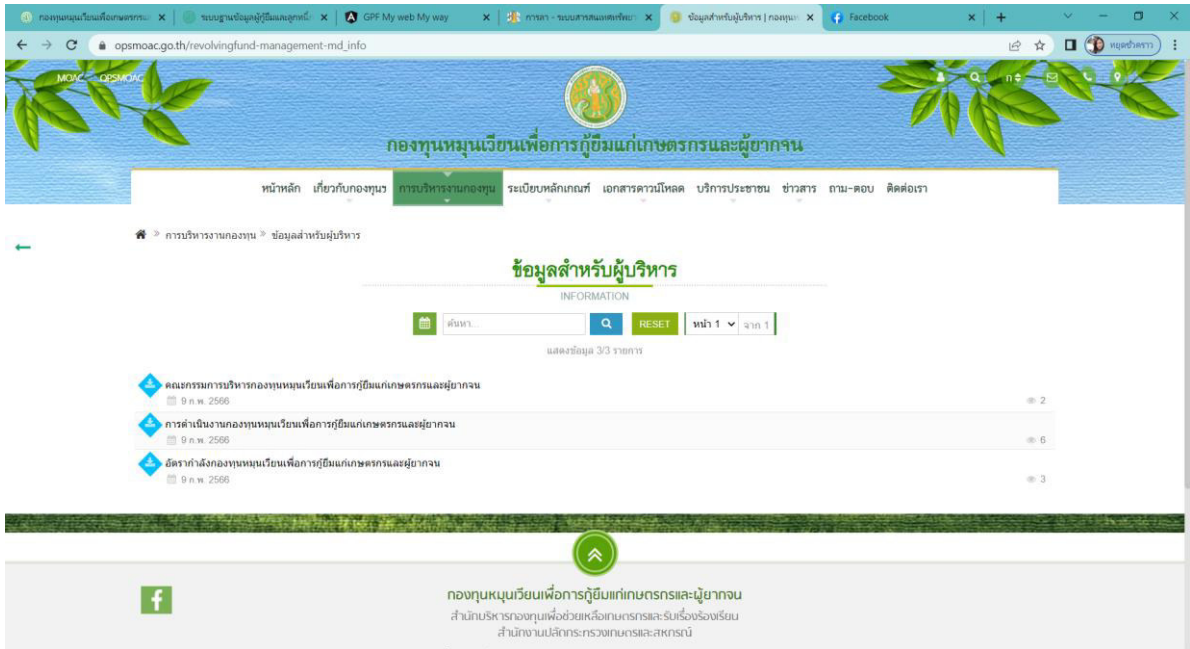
กองทุนหมุนเวียนเพื่อเกษตรกร | ระบบฐานข้อมูลผู้กู้ยืมและลูกหนี้ | GPF My web My way | การลา - ระบบสารสนเทศทรัพยา | ข้อมูลสำหรับผู้บริหาร | กองทุน | Facebook

opsmoac.go.th/revolvingfund-management-md_info

หยุดชั่วคราว

MOAC OPSMOAC

กองทุนหมุนเวียนเพื่อการกู้ยืมแก่เกษตรกรและผู้ยากจน

หน้าหลัก เกี่ยวกับกองทุน การบริหารงานกองทุน ระเบียบหลักเกณฑ์ เอกสารดาวน์โหลด บริการประชาชน ข่าวสาร ถาม-ตอบ ติดต่อเรา

» การบริหารงานกองทุน » ข้อมูลสำหรับผู้บริหาร

ข้อมูลสำหรับผู้บริหาร

INFORMATION

ค้นหา...

RESET

หน้า 1 จาก 1

แสดงข้อมูล 3/3 รายการ

คณะกรรมการบริหารกองทุนหมุนเวียนเพื่อการกู้ยืมแก่เกษตรกรและผู้ยากจน
9 ก.พ. 2566
2

การดำเนินงานกองทุนหมุนเวียนเพื่อการกู้ยืมแก่เกษตรกรและผู้ยากจน
9 ก.พ. 2566
6

อัตรากำลังกองทุนหมุนเวียนเพื่อการกู้ยืมแก่เกษตรกรและผู้ยากจน
9 ก.พ. 2566
3

กองทุนหมุนเวียนเพื่อการกู้ยืมแก่เกษตรกรและผู้ยากจน
สำนักบริหารกองทุนเพื่อช่วยเหลือเกษตรกรและรับเรื่องร้องเรียน
สำนักงานปลัดกระทรวงเกษตรและสหกรณ์